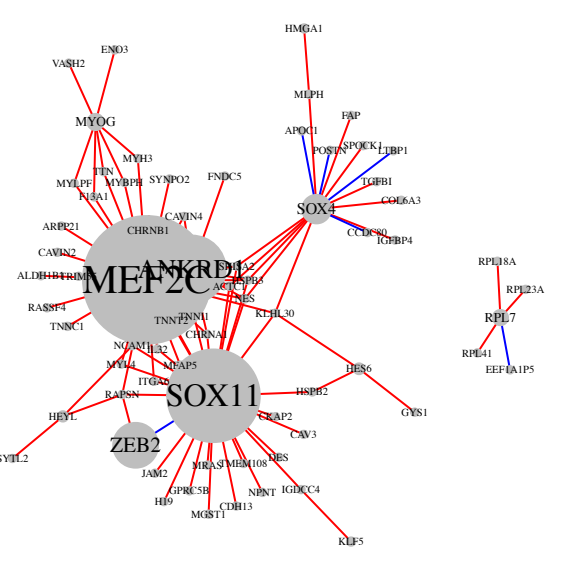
HMGA1
ENO3
VASH2
MLPH
FAP
APOC1
POSTN
SPOCK1
LTBP1
MYOG
MYH3
TTN
MYLPF
MYBPH
SYNPO2
FNDC5
F13A1
TGFBI
SOX4
COL6A3
CCDC80
IGFBP4
CAVIN4
CHRNB1
ARPP21
CAVIN2
ALDH1B1
TRIM55
RASSF4
TNNC1
MEF2C
ANKRD2
ACTC1
NES
KCHL30
TNNT1
TNNI1
CHRNA1
NCAM1
IL32
MFAP5
MYL4
ITGA8
RAPSN
HEYL
SOX11
HSPB2
HES6
GYS1
CKAP2
CAV3
ZEB2
SYTL2
JAM2
DES
MRAS
TMEM108
GPRC5B
H19
MGST1
CDH13
NPNT
IGDCC4
KLF5
RPL18A
RPL23A
RPL7
RPL41
EEF1A1P5